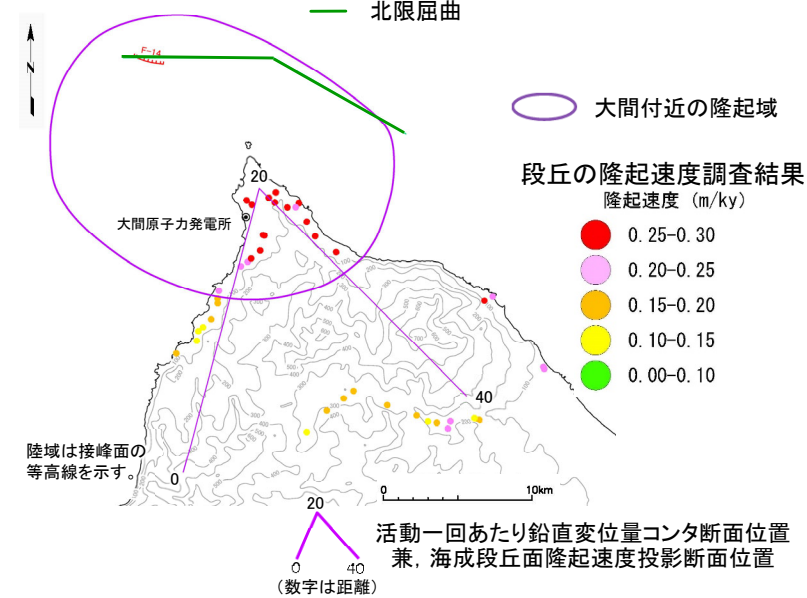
北限屈曲

N

F-14

大間付近の隆起域

20

大間原子力発電所

段丘の隆起速度調査結果

隆起速度（m/ky）

0.25-0.30

0.20-0.25

0.15-0.20

0.10-0.15

0.00-0.10

40

陸域は接峰面の等高線を示す。

0

0

10km

20

0

40

（数字は距離）

活動一回あたり鉛直変位量コンタ断面位置

兼，海成段丘面隆起速度投影断面位置